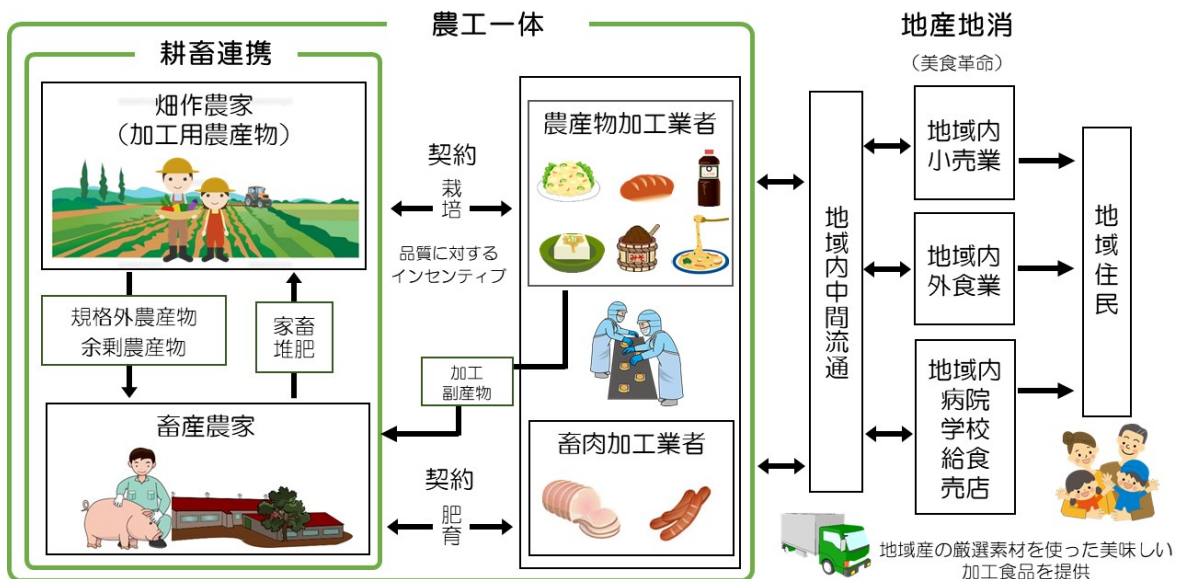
農工一体

耕畜連携

畑作農家
（加工用農産物）

規格外農産物
余剰農産物

家畜
堆肥

畜産農家

契約

栽培

品質に対する
インセンティブ

加工
副産物

契約

肥育

農産物加工業者

畜肉加工業者

地産地消
（美食革命）

地域内中間流通

地域内
小売業

地域内
外食業

地域内
病院
学校
給食
売店

地域住民

地域産の厳選素材を使った美味しい
加工食品を提供